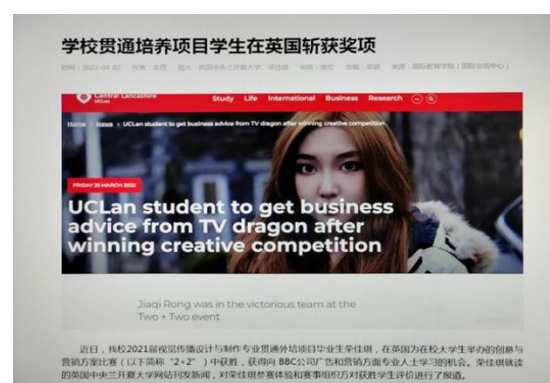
学校贯通培养项目学生在英国斩获奖项

时间：2022-04-02 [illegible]

Central Lancashire UCLan

Study Life International Business Research

Home > News > UCLan student to get business advice from TV dragon after winning creative competition

FRIDAY 25 MARCH 2022

UCLan student to get business advice from TV dragon after winning creative competition

Jiaqi Rong was in the victorious team at the Two + Two event

近日，我校2021届视觉传播设计与制作专业贯通外培项目毕业生荣佳琪，在英国为在校大学生举办的创意与营销方案比赛（以下简称"2+2"）中获胜，获得向BBC公司广告和营销方面专业人士学习的机会。荣佳琪就读的英国中央兰开夏大学网站刊发新闻，对荣佳琪参赛体验和赛事组织方对获胜学生评价进行了报道。